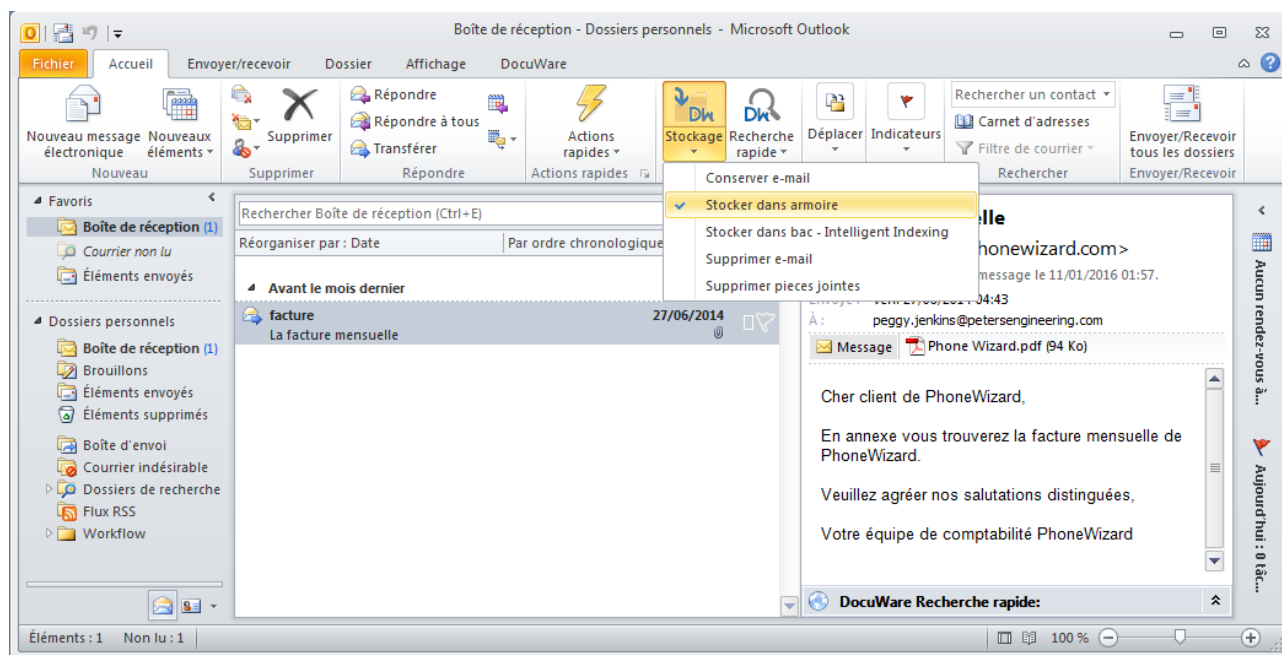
Boîte de réception - Dossiers personnels - Microsoft Outlook

Fichier | Accueil | Envoyer/recevoir | Dossier | Affichage | DocuWare

Nouveau message électronique
Nouveaux éléments
Nouveau

Supprimer
Supprimer

Répondre
Répondre à tous
Transférer
Répondre

Actions rapides
Actions rapides

Stockage
Recherche rapide

Déplacer
Indicateurs

Rechercher un contact
Carnet d'adresses
Filtre de courrier
Rechercher

Envoyer/Recevoir tous les dossiers
Envoyer/Recevoir

Conserver e-mail
Stocker dans armoire
Stocker dans bac - Intelligent Indexing
Supprimer e-mail
Supprimer pieces jointes

Favoris
Boîte de réception (1)
Courrier non lu
Éléments envoyés

Dossiers personnels
Boîte de réception (1)
Brouillons
Éléments envoyés
Éléments supprimés
Boîte d'envoi
Courrier indésirable
Dossiers de recherche
Flux RSS
Workflow

Rechercher Boîte de réception (Ctrl+E)
Réorganiser par : Date
Par ordre chronologique

Avant le mois dernier
facture 27/06/2014
La facture mensuelle

elle
honewizard.com>
message le 11/01/2016 01:57.
Envoyé : ven. 27/06/2014 04:43
À : peggy.jenkins@petersengineering.com
Message
Phone Wizard.pdf (94 Ko)

Cher client de PhoneWizard,

En annexe vous trouverez la facture mensuelle de PhoneWizard.

Veuillez agréer nos salutations distinguées,

Votre équipe de comptabilité PhoneWizard

DocuWare Recherche rapide:

Aucun rendez-vous à...
Aujourd'hui : 0 tâc...

Éléments : 1
Non lu : 1
100 %